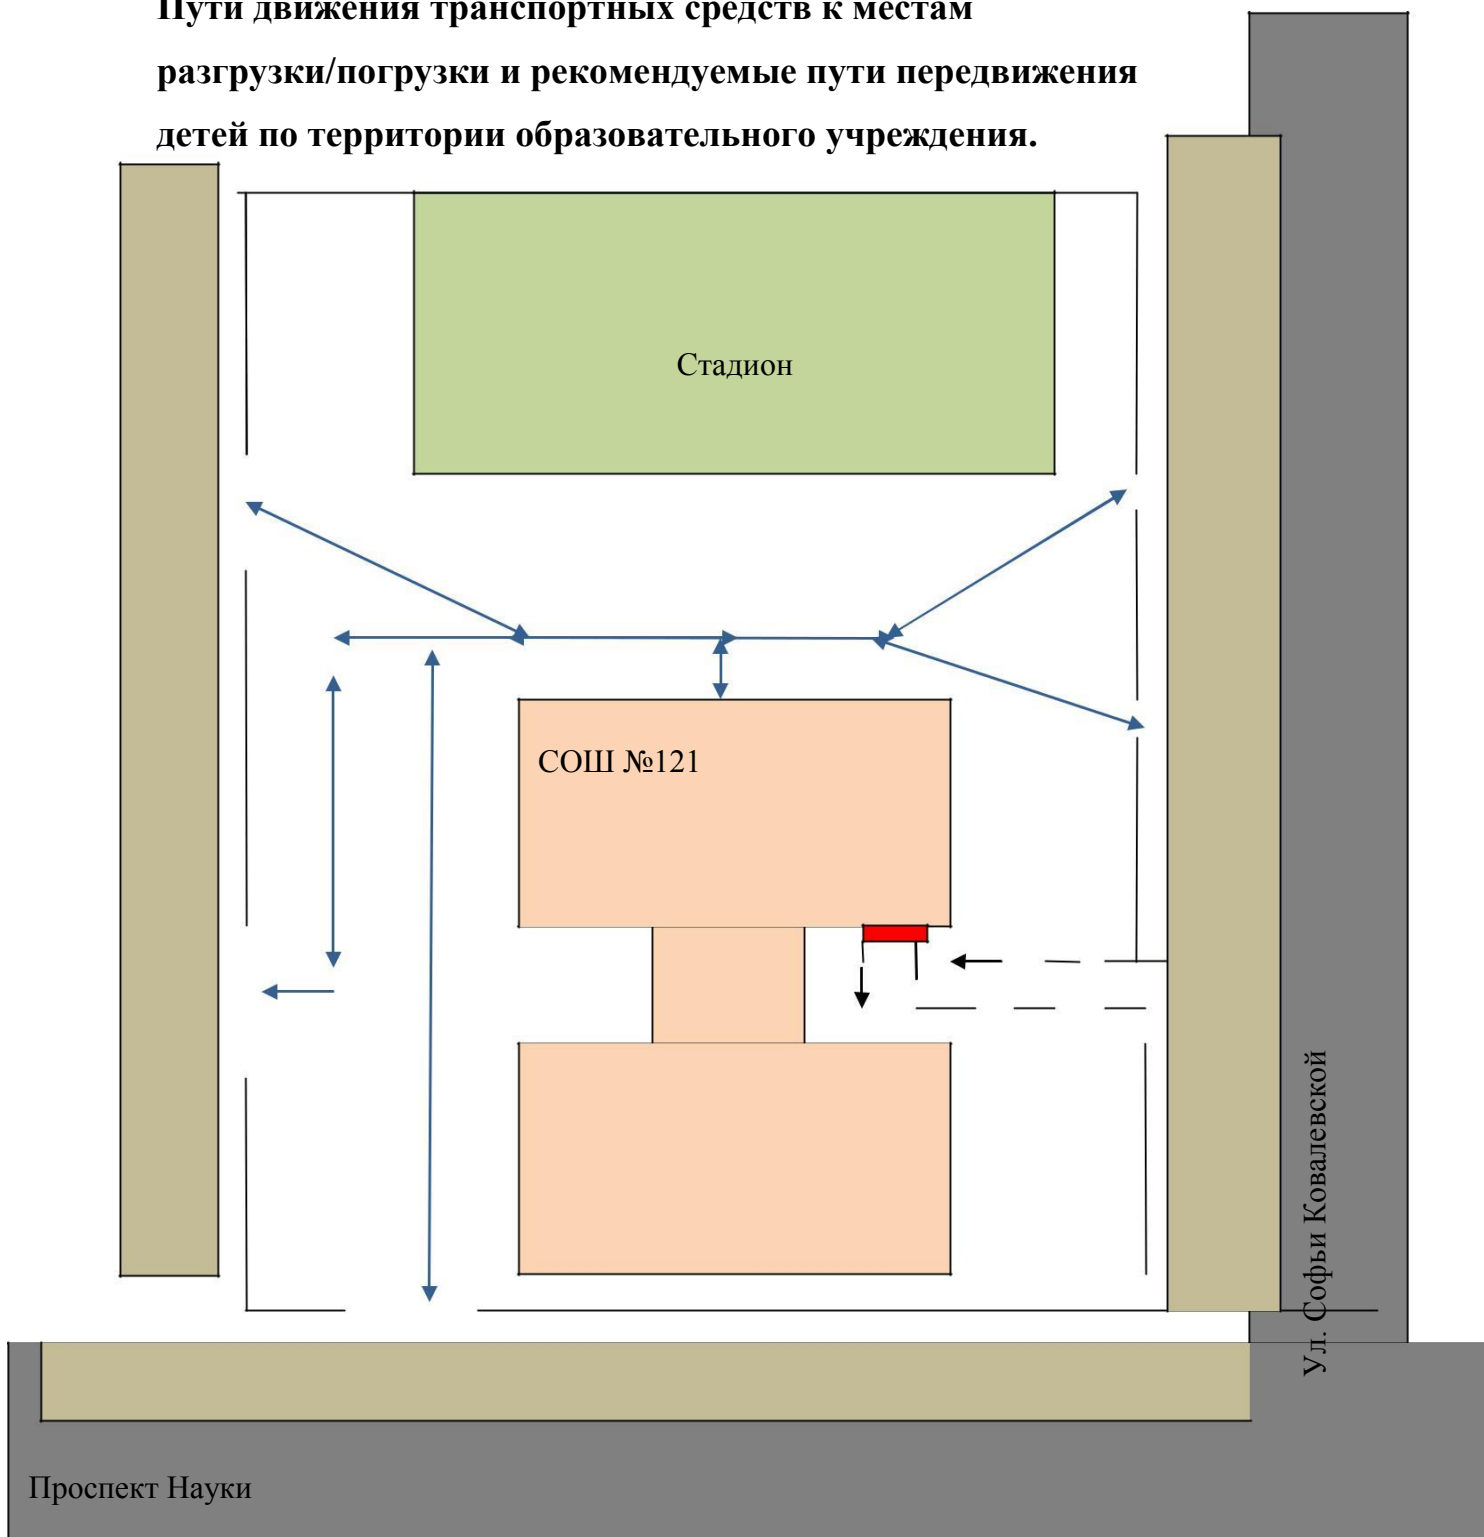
Пути движения транспортных средств к местам разгрузки/погрузки и рекомендуемые пути передвижения детей по территории образовательного учреждения.

Стадион

СОШ №121

Ул. Софьи Ковалевской

Проспект Науки